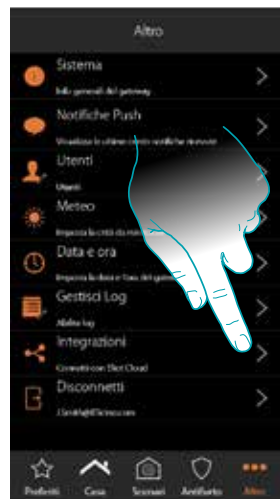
Altro

Sistema
Info generali del gateway

Notifiche Push
Visualizza le ultime cento notifiche ricevute

Utenti
Utenti

Meteo
Imposta la città da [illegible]

Data e ora
Imposta la data e l'ora del gat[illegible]

Gestisci Log
Abilita log

Integrazioni
Connetti con Elet Cloud

Disconnetti
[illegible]

Preferiti
Casa
Scenari
Antifurto
Altro